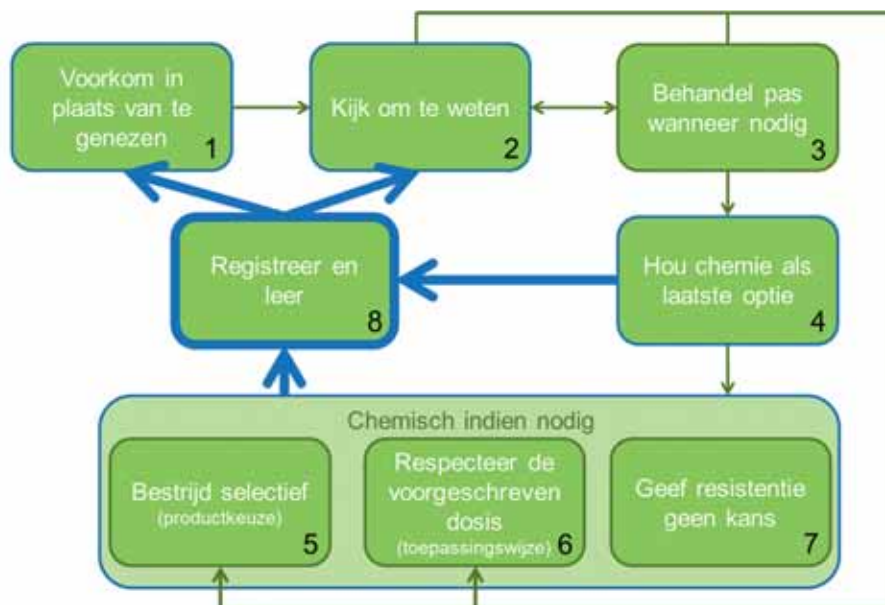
Voorkom in plaats van te genezen 1

Kijk om te weten 2

Behandel pas wanneer nodig 3

Registreer en leer 8

Hou chemie als laatste optie 4

Chemisch indien nodig

Bestrijd selectief (productkeuze) 5

Respecteer de voorgeschreven dosis (toepassingswijze) 6

Geef resistentie geen kans 7